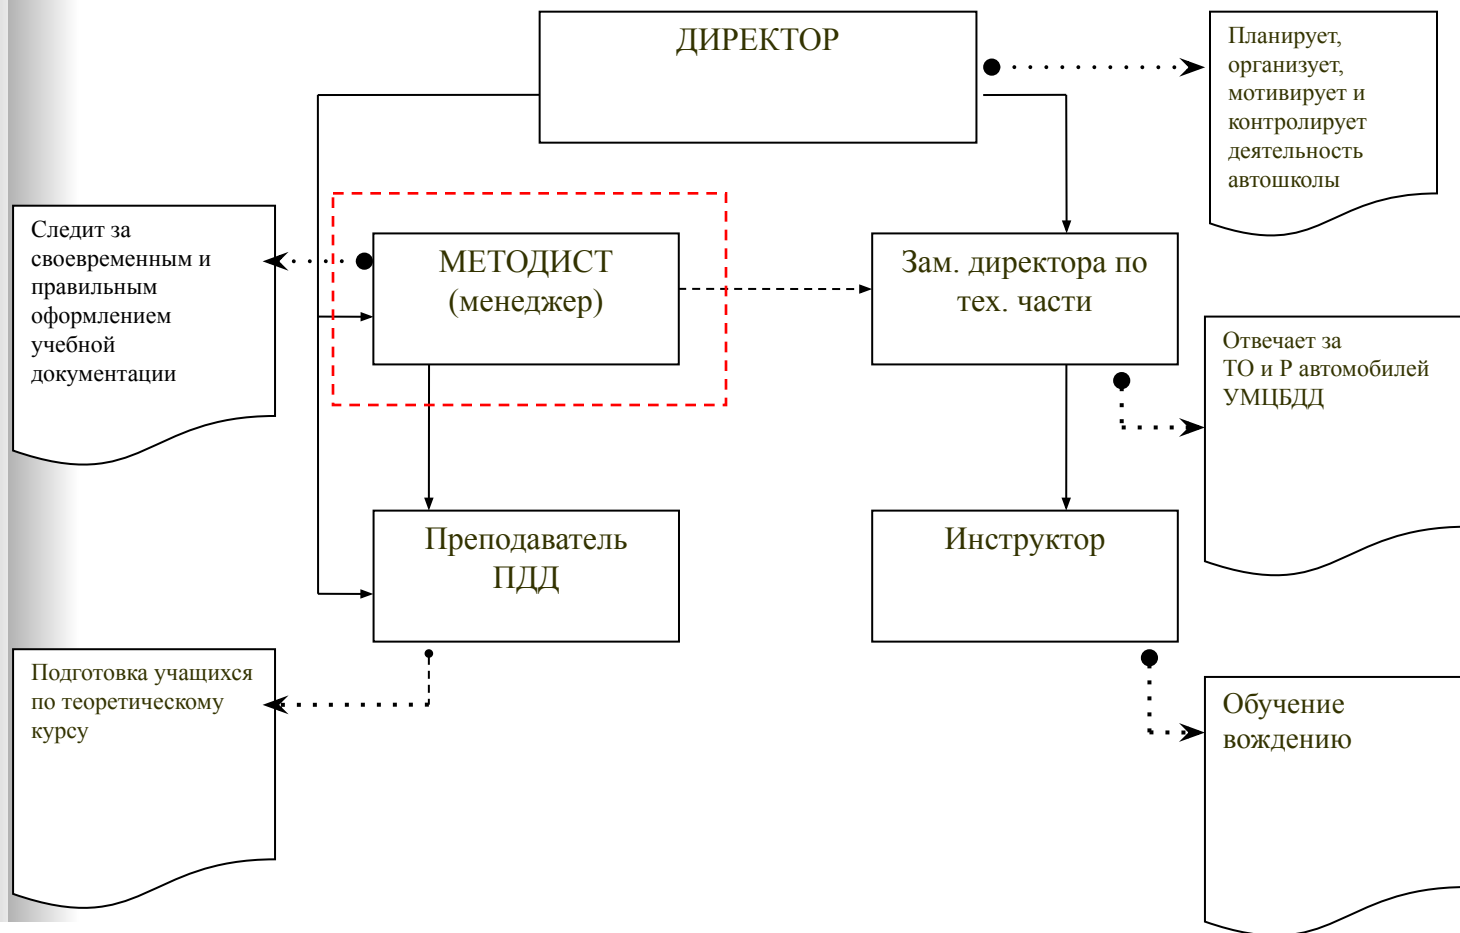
ДИРЕКТОР

Планирует, организует, мотивирует и контролирует деятельность автошколы

Следит за своевременным и правильным оформлением учебной документации

МЕТОДИСТ (менеджер)

Зам. директора по тех. части

Отвечает за ТО и Р автомобилей УМЦБДД

Преподаватель ПДД

Инструктор

Подготовка учащихся по теоретическому курсу

Обучение вождению